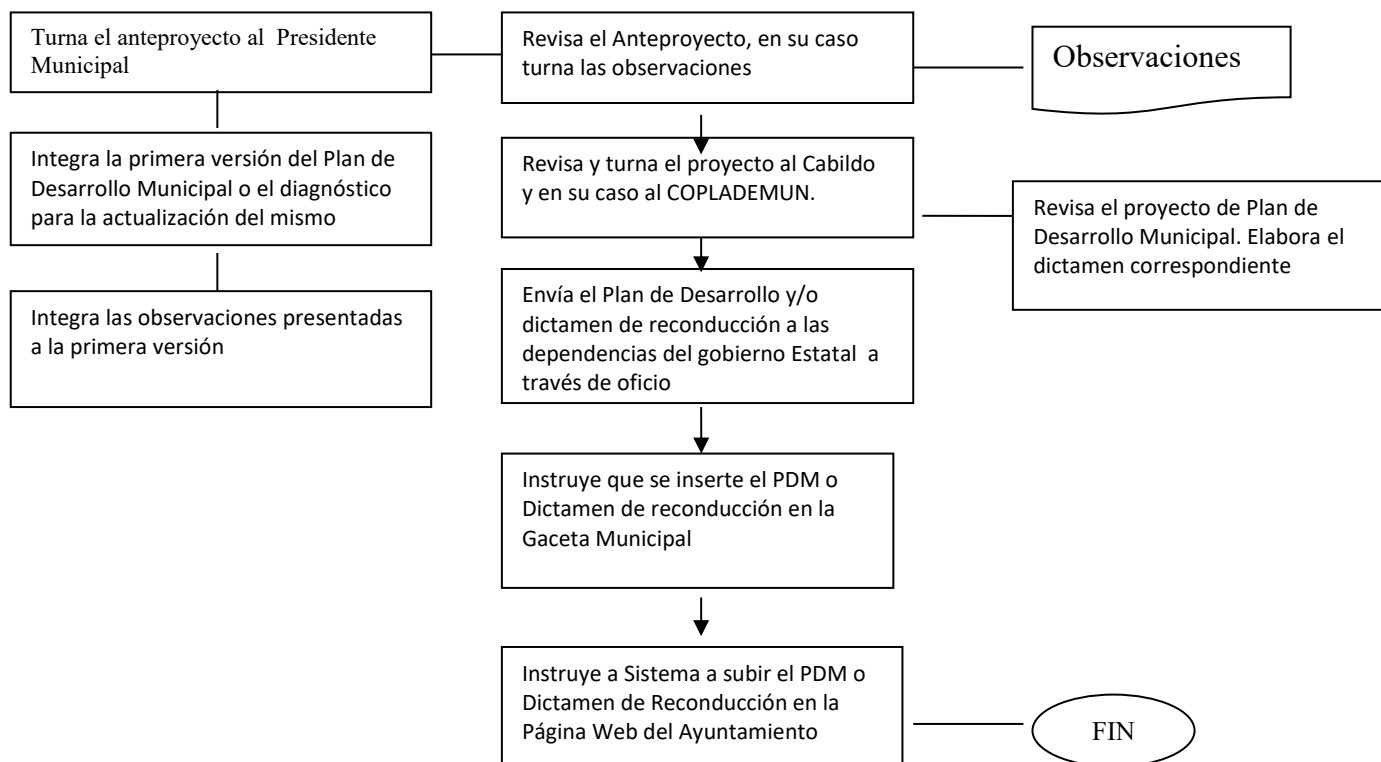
Turna el anteproyecto al Presidente Municipal

Integra la primera versión del Plan de Desarrollo Municipal o el diagnóstico para la actualización del mismo

Integra las observaciones presentadas a la primera versión

Revisa el Anteproyecto, en su caso turna las observaciones

Observaciones

Revisa y turna el proyecto al Cabildo y en su caso al COPLADEMUN.

Revisa el proyecto de Plan de Desarrollo Municipal. Elabora el dictamen correspondiente

Envía el Plan de Desarrollo y/o dictamen de reconducción a las dependencias del gobierno Estatal a través de oficio

Instruye que se inserte el PDM o Dictamen de reconducción en la Gaceta Municipal

Instruye a Sistema a subir el PDM o Dictamen de Reconducción en la Página Web del Ayuntamiento

FIN